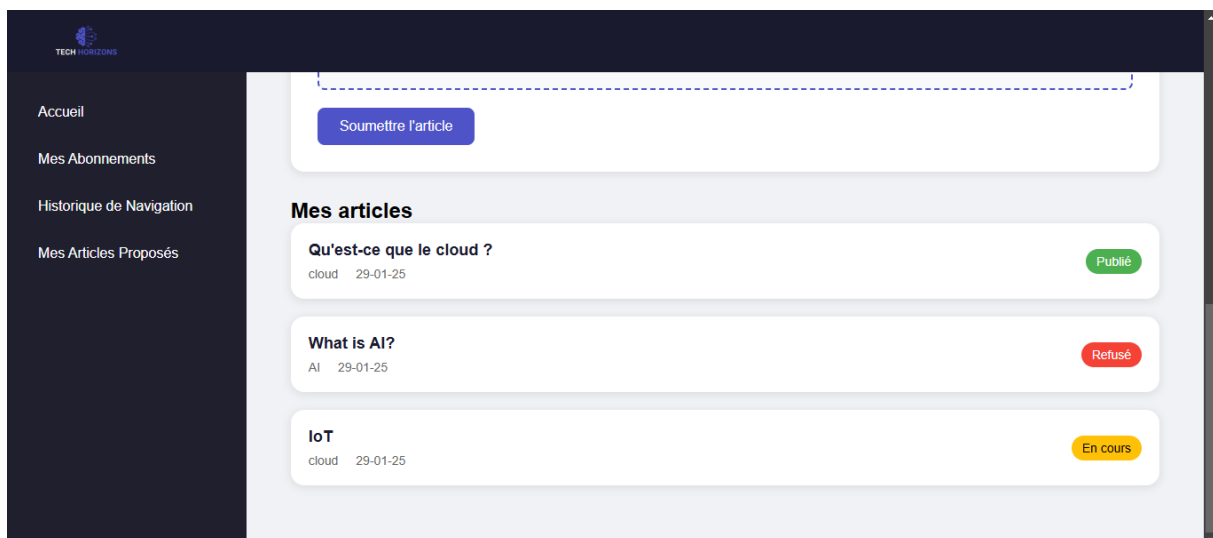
TECH HORIZONS

Accueil

Mes Abonnements

Historique de Navigation

Mes Articles Proposés

Soumettre l'article

Mes articles

Qu'est-ce que le cloud ?
cloud 29-01-25
Publié

What is AI?
AI 29-01-25
Refusé

IoT
cloud 29-01-25
En cours